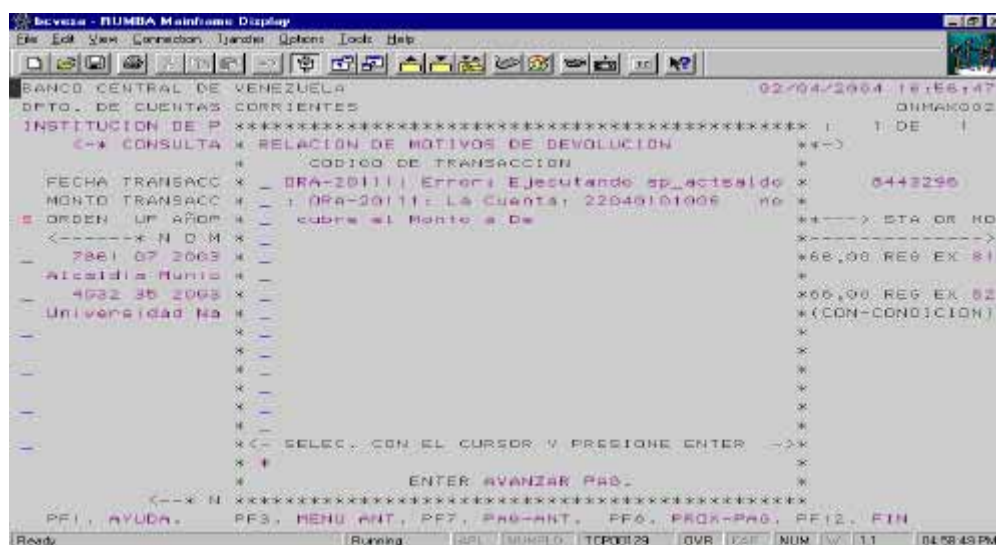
bcveza - RUMBA Mainframe Display
File Edit View Connection Transfer Options Tools Help

BANCO CENTRAL DE VENEZUELA 02/04/2004 16:56:47
DPTO. DE CUENTAS CORRIENTES ONMAK002
INSTITUCION DE P ******************************************* : 1 DE 1
<-* CONSULTA * RELACION DE MOTIVOS DE DEVOLUCION *+->
* CODIGO DE TRANSACCION *
FECHA TRANSACC * _ ORA-20111: Error: Ejecutando sp_actsaldo * 8443296
MONTO TRANSACC * _ : ORA-20111: La Cuenta: 22040101006 no *
S ORDEN UP AÑOP * _ cubre el Monto a De *+---> STA OR RO
<-------* N D M * _ *--------------->
_ 7861 07 2003 * _ *66,00 REG EX 81
Alcaldia Munic * _
_ 4632 35 2003 * _ *66,00 REG EX 82
Universidad Na * _ *(CON-CONDICION)
_ * _ *
* _ *
_ * _ *
* _ *
_ * _ *
* _ *
_ *<- SELEC. CON EL CURSOR Y PRESIONE ENTER ->*
* + *
* ENTER AVANZAR PAG. *
<--* N *******************************************
PF1. AYUDA. PF3. MENU ANT. PF7. PAG-ANT. PF8. PROX-PAG. PF12. FIN
Ready Running APL NUMERO TCP00129 OVR NUM 1.1 04:58:49 PM